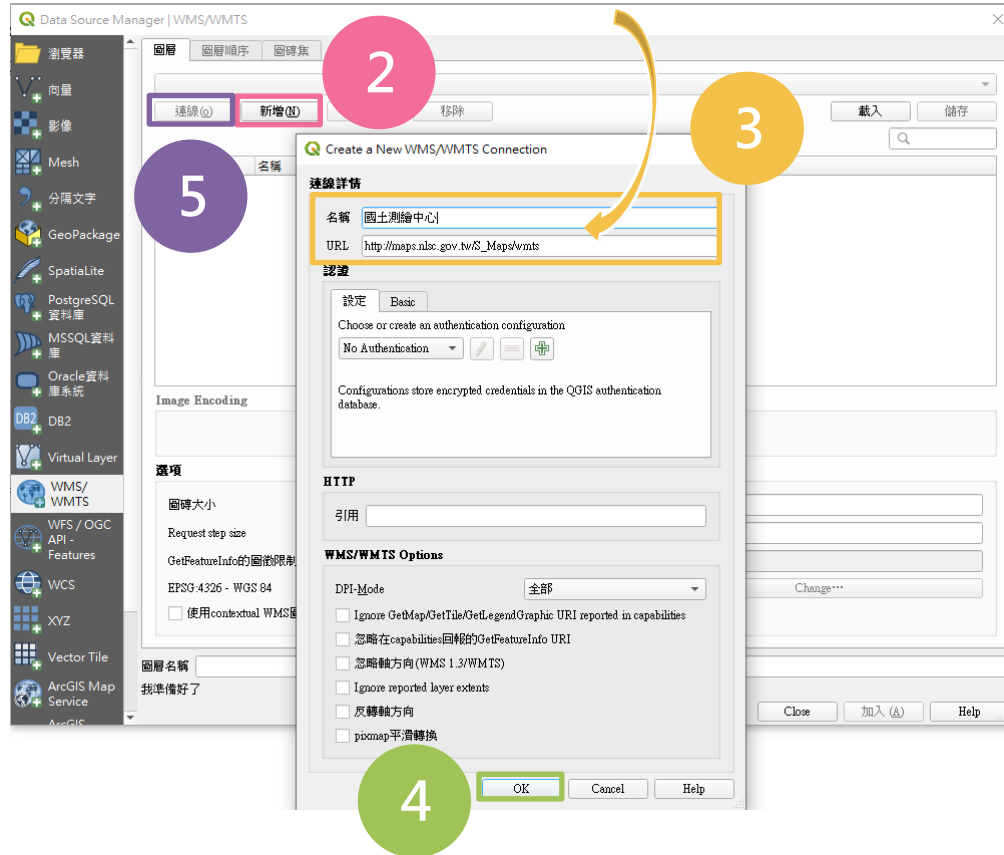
Data Source Manager | WMS/WMTS

瀏覽器
向量
影像
Mesh
分隔文字
GeoPackage
SpatiaLite
PostgreSQL資料庫
MSSQL資料庫
Oracle資料庫系統
DB2
Virtual Layer
WMS/WMTS
WFS / OGC API - Features
WCS
XYZ
Vector Tile
ArcGIS Map Service
ArcGIS

圖層
圖層順序
圖磚集

連線(O)
新增(N)
移除
載入
儲存

名稱

Image Encoding

選項
圖磚大小
Request step size
GetFeatureInfo的圖徵限制
EPSG:4326 - WGS 84
Change…
使用contextual WMS圖

圖層名稱
我準備好了

Close
加入(A)
Help

2
3
4
5

Create a New WMS/WMTS Connection

連線詳情
名稱 國土測繪中心
URL http://maps.nlsc.gov.tw/S_Maps/wmts

認證
設定
Basic
Choose or create an authentication configuration
No Authentication
Configurations store encrypted credentials in the QGIS authentication database.

HTTP
引用

WMS/WMTS Options
DPI-Mode 全部
Ignore GetMap/GetTile/GetLegendGraphic URI reported in capabilities
忽略在capabilities回報的GetFeatureInfo URI
忽略軸方向(WMS 1.3/WMTS)
Ignore reported layer extents
反轉軸方向
pixmap平滑轉換

OK
Cancel
Help